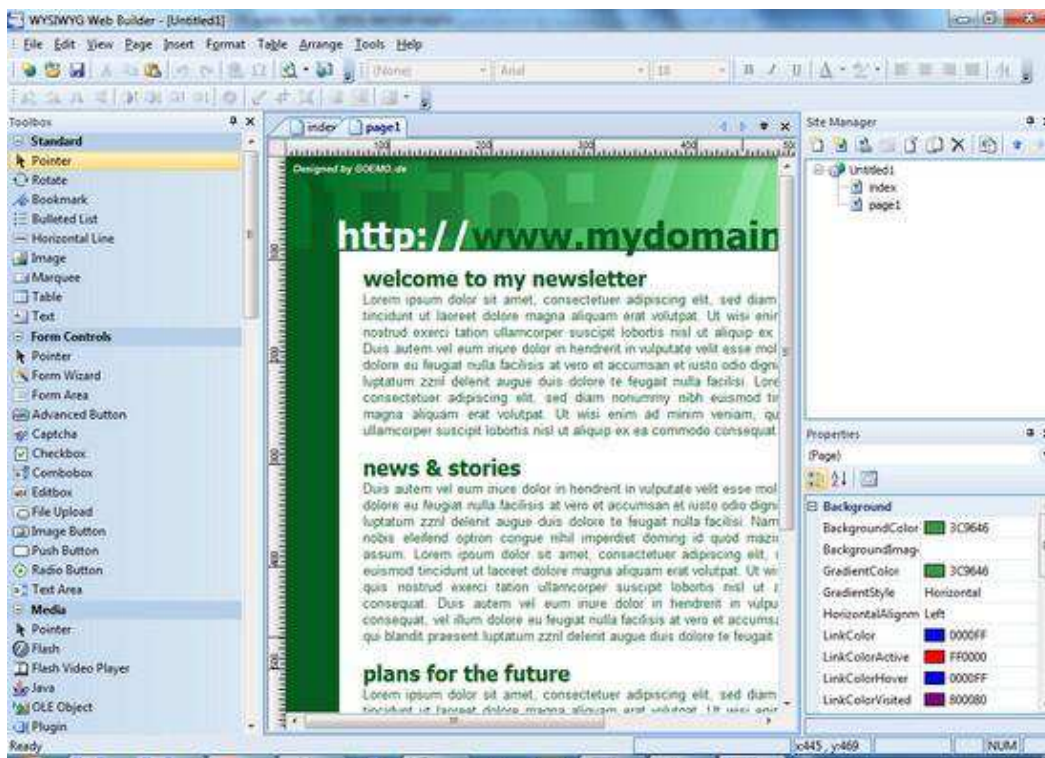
WYSIWYG Web Builder - [Untitled1]

File Edit View Page Insert Format Table Arrange Tools Help

(None) Arial 10

Toolbox

Standard
Pointer
Rotate
Bookmark
Bulleted List
Horizontal Line
Image
Marquee
Table
Text
Form Controls
Pointer
Form Wizard
Form Area
Advanced Button
Captcha
Checkbox
Combobox
Editbox
File Upload
Image Button
Push Button
Radio Button
Text Area
Media
Pointer
Flash
Flash Video Player
Java
OLE Object
Plugin

index page1

Designed by GOEMO.de

http://www.mydomain

welcome to my newsletter

Lorem ipsum dolor sit amet, consectetuer adipiscing elit, sed diam tincidunt ut laoreet dolore magna aliquam erat volutpat. Ut wisi enir nostrud exerci tation ullamcorper suscipit lobortis nisl ut aliquip ex Duis autem vel eum iriure dolor in hendrerit in vulputate velit esse mol dolore eu feugiat nulla facilisis at vero et accumsan et iusto odio digni luptatum zzril delenit augue duis dolore te feugait nulla facilisi. Lore consectetuer adipiscing elit, sed diam nonummy nibh euismod tir magna aliquam erat volutpat. Ut wisi enim ad minim veniam, qu ullamcorper suscipit lobortis nisl ut aliquip ex ea commodo consequat

news & stories

Duis autem vel eum iriure dolor in hendrerit in vulputate velit esse mol dolore eu feugiat nulla facilisis at vero et accumsan et iusto odio digni luptatum zzril delenit augue duis dolore te feugait nulla facilisi. Nam nobis eleifend option congue nihil imperdiet doming id quod mazi assum. Lorem ipsum dolor sit amet, consectetuer adipiscing elit, euismod tincidunt ut laoreet dolore magna aliquam erat volutpat. Ut wi quis nostrud exerci tation ullamcorper suscipit lobortis nisl ut consequat. Duis autem vel eum iriure dolor in hendrerit in vulpu consequat, vel illum dolore eu feugiat nulla facilisis at vero et accumsa qui blandit praesent luptatum zzril delenit augue duis dolore te feugait

plans for the future

Lorem ipsum dolor sit amet, consectetuer adipiscing elit, sed diam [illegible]

Site Manager

Untitled1
index
page1

Properties

(Page)

| Background | |
|---|---|
| BackgroundColor | 3C9646 |
| BackgroundImag | |
| GradientColor | 3C9646 |
| GradientStyle | Horizontal |
| HorizontalAlignm | Left |
| LinkColor | 0000FF |
| LinkColorActive | FF0000 |
| LinkColorHover | 0000FF |
| LinkColorVisited | 800080 |

Ready x445, y469 NUM